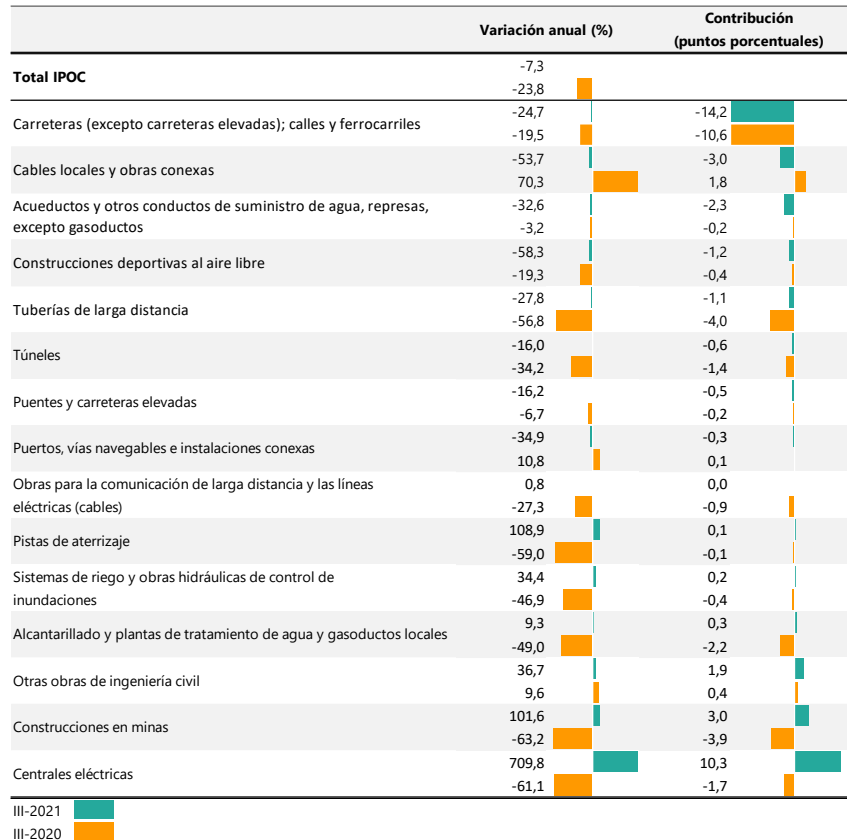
| | Variación anual (%) | Contribución (puntos porcentuales) |
|---|---|---|
| **Total IPOC** | -7,3 | |
| | -23,8 | |
| Carreteras (excepto carreteras elevadas); calles y ferrocarriles | -24,7 | -14,2 |
| | -19,5 | -10,6 |
| Cables locales y obras conexas | -53,7 | -3,0 |
| | 70,3 | 1,8 |
| Acueductos y otros conductos de suministro de agua, represas, excepto gasoductos | -32,6 | -2,3 |
| | -3,2 | -0,2 |
| Construcciones deportivas al aire libre | -58,3 | -1,2 |
| | -19,3 | -0,4 |
| Tuberías de larga distancia | -27,8 | -1,1 |
| | -56,8 | -4,0 |
| Túneles | -16,0 | -0,6 |
| | -34,2 | -1,4 |
| Puentes y carreteras elevadas | -16,2 | -0,5 |
| | -6,7 | -0,2 |
| Puertos, vías navegables e instalaciones conexas | -34,9 | -0,3 |
| | 10,8 | 0,1 |
| Obras para la comunicación de larga distancia y las líneas eléctricas (cables) | 0,8 | 0,0 |
| | -27,3 | -0,9 |
| Pistas de aterrizaje | 108,9 | 0,1 |
| | -59,0 | -0,1 |
| Sistemas de riego y obras hidráulicas de control de inundaciones | 34,4 | 0,2 |
| | -46,9 | -0,4 |
| Alcantarillado y plantas de tratamiento de agua y gasoductos locales | 9,3 | 0,3 |
| | -49,0 | -2,2 |
| Otras obras de ingeniería civil | 36,7 | 1,9 |
| | 9,6 | 0,4 |
| Construcciones en minas | 101,6 | 3,0 |
| | -63,2 | -3,9 |
| Centrales eléctricas | 709,8 | 10,3 |
| | -61,1 | -1,7 |

III-2021
III-2020